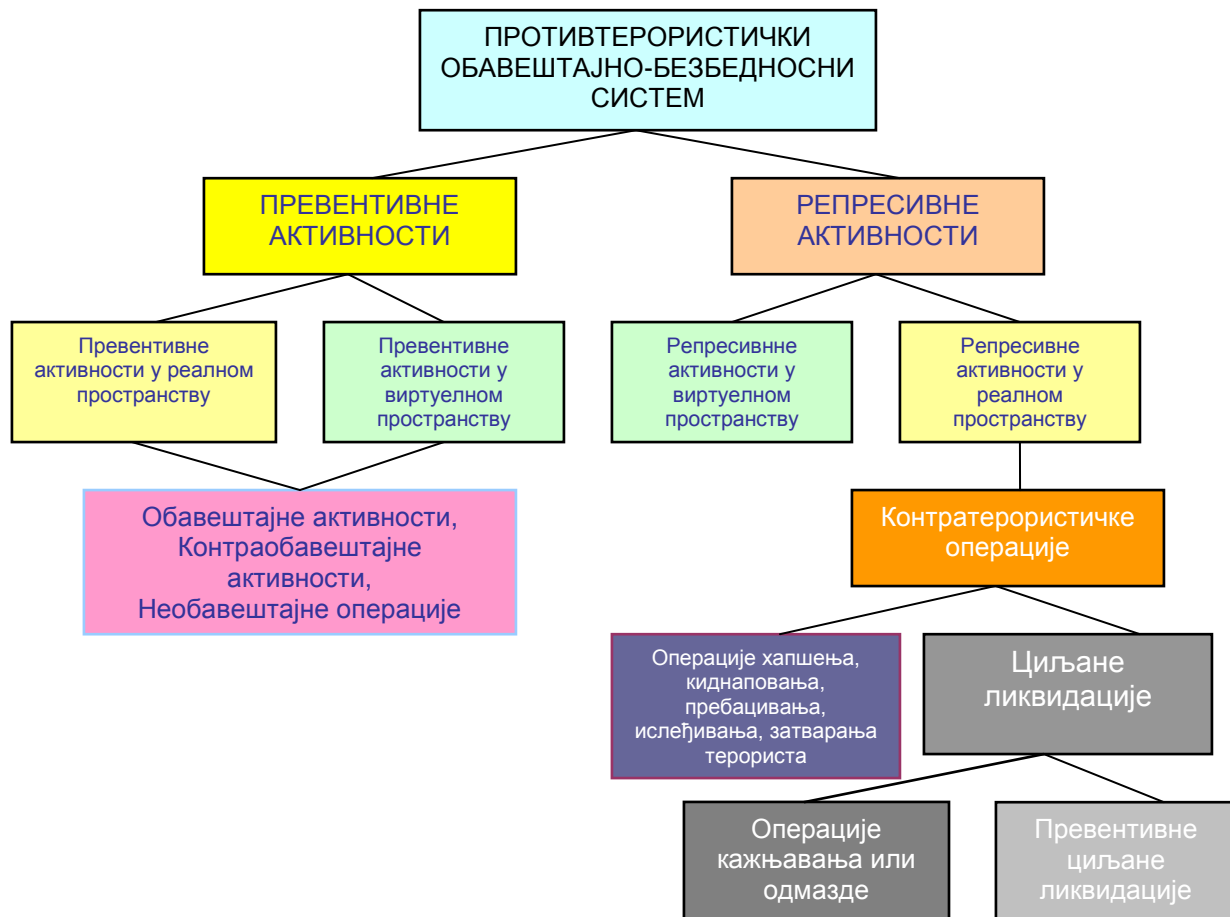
ПРОТИВТЕРОРИСТИЧКИ ОБАВЕШТАЈНО-БЕЗБЕДНОСНИ СИСТЕМ

ПРЕВЕНТИВНЕ АКТИВНОСТИ

РЕПРЕСИВНЕ АКТИВНОСТИ

Превентивне активности у реалном пространству

Превентивне активности у виртуелном пространству

Репресивне активности у виртуелном пространству

Репресивне активности у реалном пространству

Обавештајне активности, Контраобавештајне активности, Необавештајне операције

Контратерористичке операције

Операције хапшења, киднаповања, пребацивања, ислеђивања, затварања терориста

Циљане ликвидације

Операције кажњавања или одмазде

Превентивне циљане ликвидације